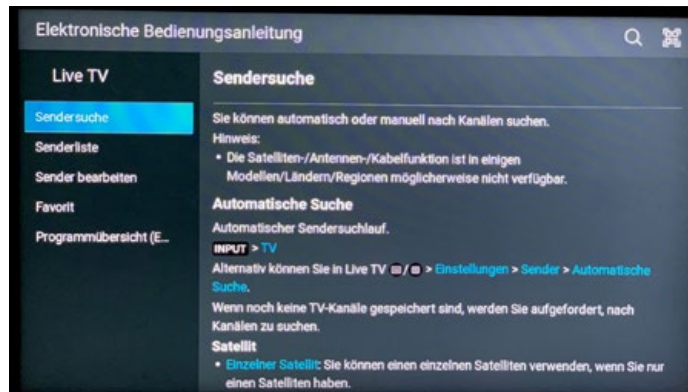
Elektronische Bedienungsanleitung

Live TV

Sendersuche

Senderliste

Sender bearbeiten

Favorit

Programmübersicht (E...

Sendersuche

Sie können automatisch oder manuell nach Kanälen suchen.

Hinweis:

• Die Satelliten-/Antennen-/Kabelfunktion ist in einigen Modellen/Ländern/Regionen möglicherweise nicht verfügbar.

Automatische Suche

Automatischer Sendersuchlauf.

INPUT > TV

Alternativ können Sie in Live TV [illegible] > Einstellungen > Sender > Automatische Suche.

Wenn noch keine TV-Kanäle gespeichert sind, werden Sie aufgefordert, nach Kanälen zu suchen.

Satellit

• Einzelner Satellit: Sie können einen einzelnen Satelliten verwenden, wenn Sie nur einen Satelliten haben.